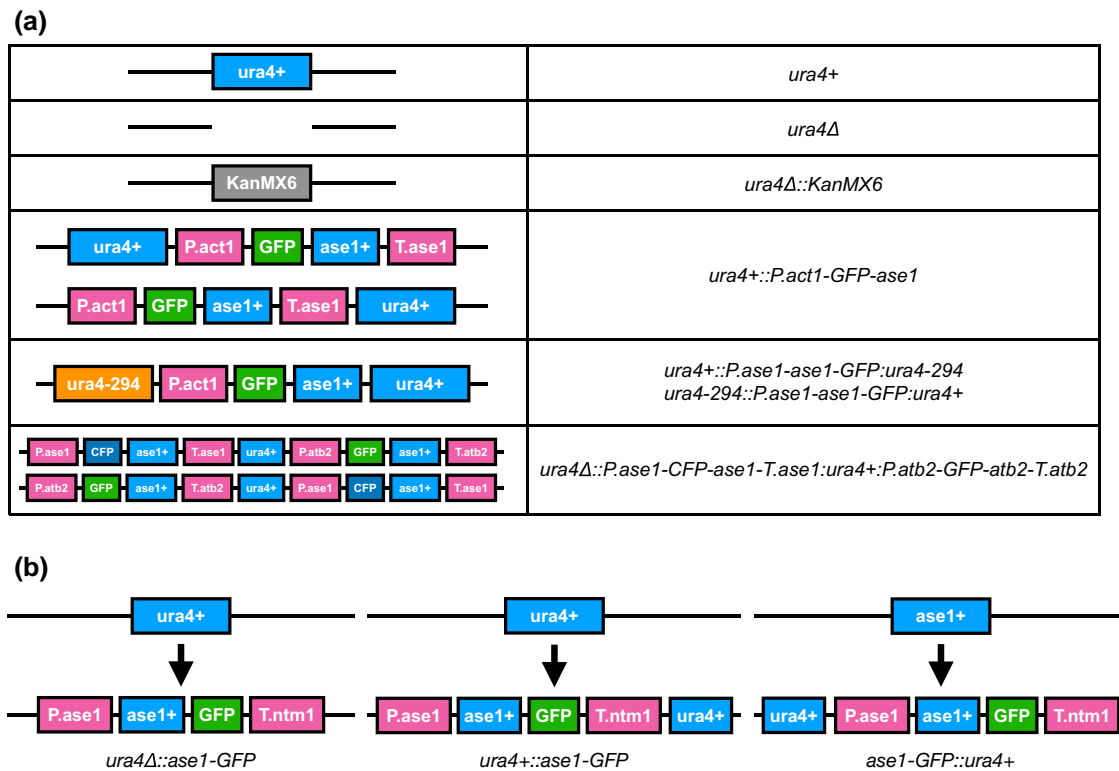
(a)

| | |
|---|---|
| ura4+ | ura4+ |
| | ura4Δ |
| KanMX6 | ura4Δ::KanMX6 |
| ura4+ P.act1 GFP ase1+ T.ase1<br>P.act1 GFP ase1+ T.ase1 ura4+ | ura4+::P.act1-GFP-ase1 |
| ura4-294 P.act1 GFP ase1+ ura4+ | ura4+::P.ase1-ase1-GFP:ura4-294<br>ura4-294::P.ase1-ase1-GFP:ura4+ |
| P.ase1 CFP ase1+ T.ase1 ura4+ P.atb2 GFP ase1+ T.atb2<br>P.atb2 GFP ase1+ T.atb2 ura4+ P.ase1 CFP ase1+ T.ase1 | ura4Δ::P.ase1-CFP-ase1-T.ase1:ura4+:P.atb2-GFP-atb2-T.atb2 |

(b)

ura4+

P.ase1 ase1+ GFP T.ntm1

ura4Δ::ase1-GFP

ura4+

P.ase1 ase1+ GFP T.ntm1 ura4+

ura4+::ase1-GFP

ase1+

ura4+ P.ase1 ase1+ GFP T.ntm1

ase1-GFP::ura4+